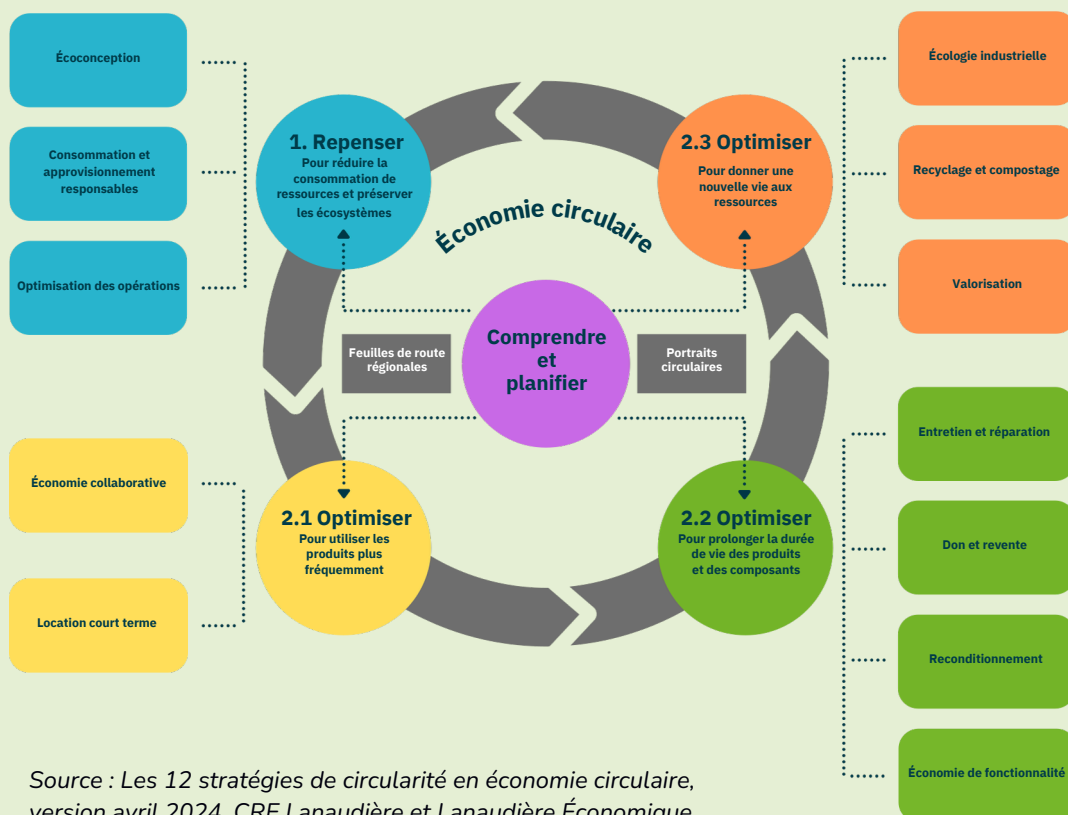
Écoconception

Consommation et approvisionnement responsables

Optimisation des opérations

1. Repenser
Pour réduire la consommation de ressources et préserver les écosystèmes

Économie circulaire

2.3 Optimiser
Pour donner une nouvelle vie aux ressources

Écologie industrielle

Recyclage et compostage

Valorisation

Feuilles de route régionales

Comprendre et planifier

Portraits circulaires

Économie collaborative

Location court terme

2.1 Optimiser
Pour utiliser les produits plus fréquemment

2.2 Optimiser
Pour prolonger la durée de vie des produits et des composants

Entretien et réparation

Don et revente

Reconditionnement

Économie de fonctionnalité

Source : Les 12 stratégies de circularité en économie circulaire, version avril 2024, CRE Lanaudière et Lanaudière Économique